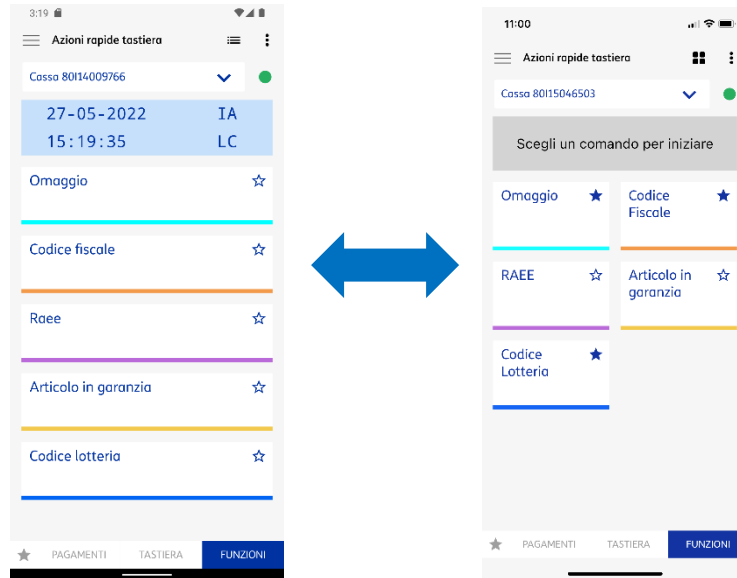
3:19

Azioni rapide tastiera

Cassa 80I14009766

27-05-2022 IA
15:19:35 LC

Omaggio ☆

Codice fiscale ☆

Raee ☆

Articolo in garanzia ☆

Codice lotteria ☆

PAGAMENTI TASTIERA FUNZIONI

11:00

Azioni rapide tastiera

Cassa 80I15046503

Scegli un comando per iniziare

Omaggio ★

Codice Fiscale ★

RAEE ☆

Articolo in garanzia ☆

Codice Lotteria ★

PAGAMENTI TASTIERA FUNZIONI